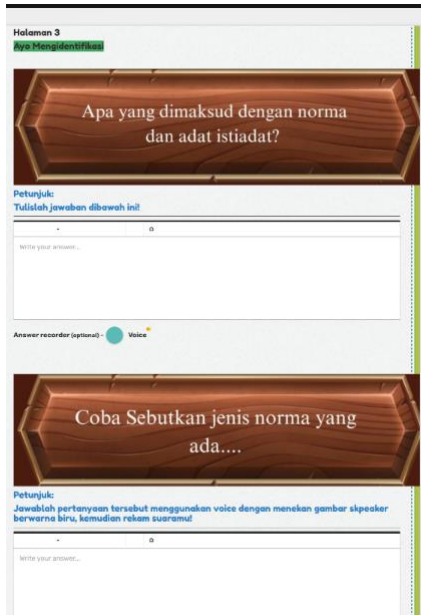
Halaman 3
Ayo Mengidentifikasi

Apa yang dimaksud dengan norma dan adat istiadat?

Petunjuk:
Tulislah jawaban dibawah ini!

Write your answer...

Answer recorder (optional) - Voice

Coba Sebutkan jenis norma yang ada....

Petunjuk:
Jawablah pertanyaan tersebut menggunakan voice dengan menekan gambar skpeaker berwarna biru, kemudian rekam suaramu!

Write your answer...